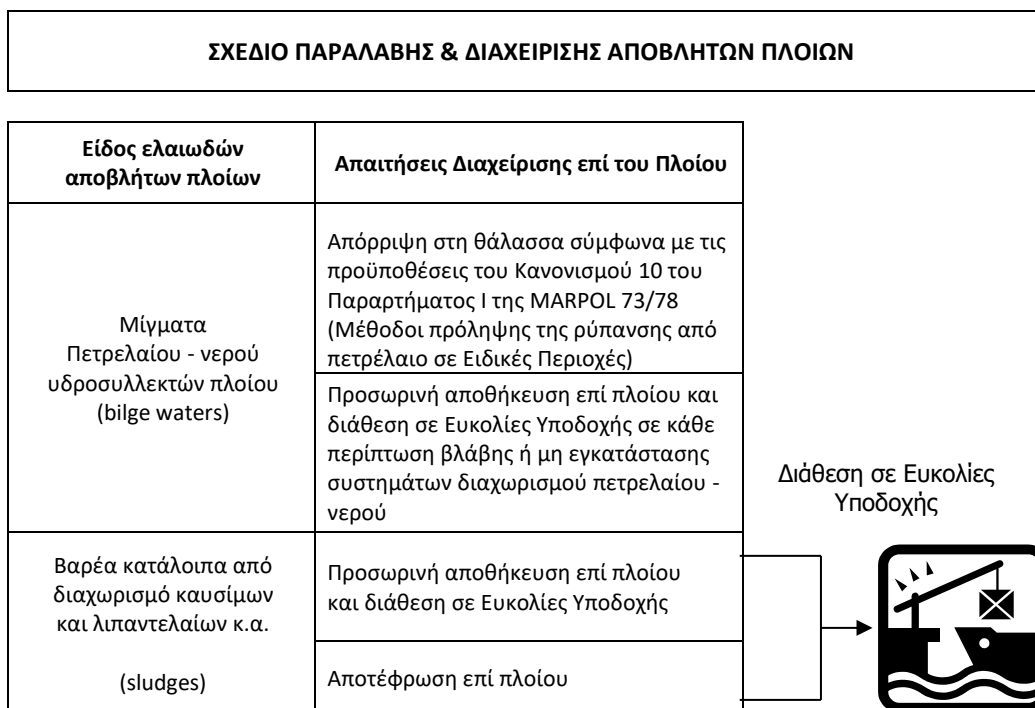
ΣΧΕΔΙΟ ΠΑΡΑΛΑΒΗΣ & ΔΙΑΧΕΙΡΙΣΗΣ ΑΠΟΒΛΗΤΩΝ ΠΛΟΙΩΝ

| Είδος ελαιωδών αποβλήτων πλοίων | Απαιτήσεις Διαχείρισης επί του Πλοίου |
|---|---|
| Μίγματα Πετρελαίου - νερού υδροσυλλεκτών πλοίου (bilge waters) | Απόρριψη στη θάλασσα σύμφωνα με τις προϋποθέσεις του Κανονισμού 10 του Παραρτήματος Ι της MARPOL 73/78 (Μέθοδοι πρόληψης της ρύπανσης από πετρέλαιο σε Ειδικές Περιοχές) |
| | Προσωρινή αποθήκευση επί πλοίου και διάθεση σε Ευκολίες Υποδοχής σε κάθε περίπτωση βλάβης ή μη εγκατάστασης συστημάτων διαχωρισμού πετρελαίου - νερού |
| Βαρέα κατάλοιπα από διαχωρισμό καυσίμων και λιπαντελαίων κ.α. (sludges) | Προσωρινή αποθήκευση επί πλοίου και διάθεση σε Ευκολίες Υποδοχής |
| | Αποτέφρωση επί πλοίου |

Διάθεση σε Ευκολίες Υποδοχής